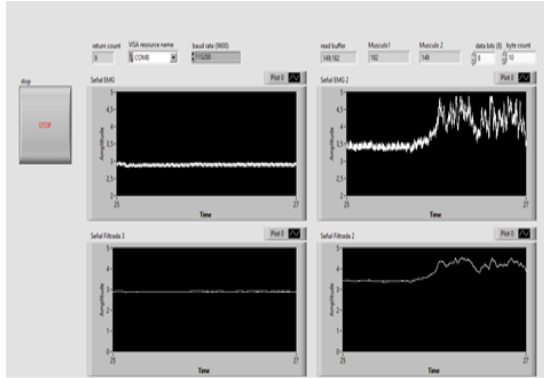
stop

STOP

return count
9

VISA resource name
COM8

baud rate (9600)
115200

read buffer
149,182

Musculo1
182

Musculo 2
149

data bits (8)
8

byte count
10

Señal EMG

Plot 0

Amplitude

5
4
3
2,5
2

25
Time
27

Señal EMG 2

Plot 0

Amplitude

5
4,5
4
3,5
3
2,5
2

25
Time
27

Señal Filtrada 3

Plot 0

Amplitude

5
4
3
2
1
0

25
Time
27

Señal Filtrada 2

Plot 0

Amplitude

5
4
3
2
1
0

25
Time
27